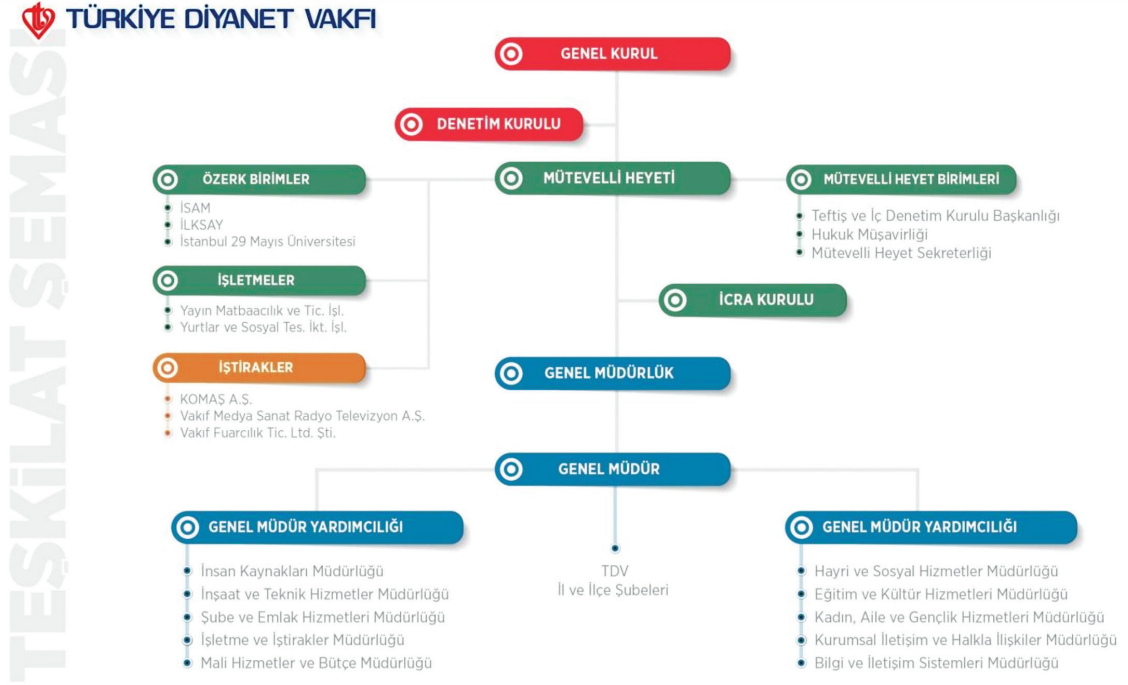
TÜRKİYE DİYANET VAKFI

TEŞKİLAT ŞEMASI

GENEL KURUL

DENETİM KURULU

MÜTEVELLİ HEYETİ

ÖZERK BİRİMLER
İSAM
İLKSAY
İstanbul 29 Mayıs Üniversitesi

MÜTEVELLİ HEYET BİRİMLERİ
Teftiş ve İç Denetim Kurulu Başkanlığı
Hukuk Müşavirliği
Mütevelli Heyet Sekreterliği

İŞLETMELER
Yayın Matbaacılık ve Tic. İşl.
Yurtlar ve Sosyal Tes. İkt. İşl.

İCRA KURULU

İŞTİRAKLER
KOMAŞ A.Ş.
Vakıf Medya Sanat Radyo Televizyon A.Ş.
Vakıf Fuarcılık Tic. Ltd. Şti.

GENEL MÜDÜRLÜK

GENEL MÜDÜR

GENEL MÜDÜR YARDIMCILIĞI
İnsan Kaynakları Müdürlüğü
İnşaat ve Teknik Hizmetler Müdürlüğü
Şube ve Emlak Hizmetleri Müdürlüğü
İşletme ve İştirakler Müdürlüğü
Mali Hizmetler ve Bütçe Müdürlüğü

TDV
İl ve İlçe Şubeleri

GENEL MÜDÜR YARDIMCILIĞI
Hayri ve Sosyal Hizmetler Müdürlüğü
Eğitim ve Kültür Hizmetleri Müdürlüğü
Kadın, Aile ve Gençlik Hizmetleri Müdürlüğü
Kurumsal İletişim ve Halkla İlişkiler Müdürlüğü
Bilgi ve İletişim Sistemleri Müdürlüğü